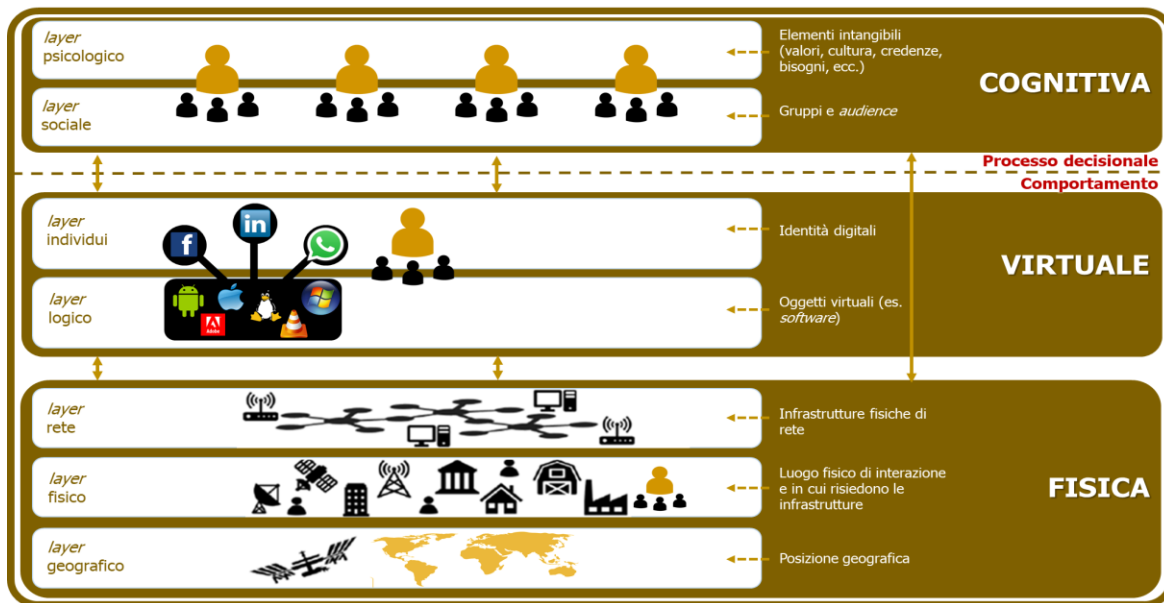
*layer* psicologico

*layer* sociale

Elementi intangibili (valori, cultura, credenze, bisogni, ecc.)

Gruppi e *audience*

COGNITIVA

Processo decisionale

Comportamento

*layer* individui

*layer* logico

Adobe

Identità digitali

Oggetti virtuali (es. *software*)

VIRTUALE

*layer* rete

*layer* fisico

*layer* geografico

Infrastrutture fisiche di rete

Luogo fisico di interazione e in cui risiedono le infrastrutture

Posizione geografica

FISICA